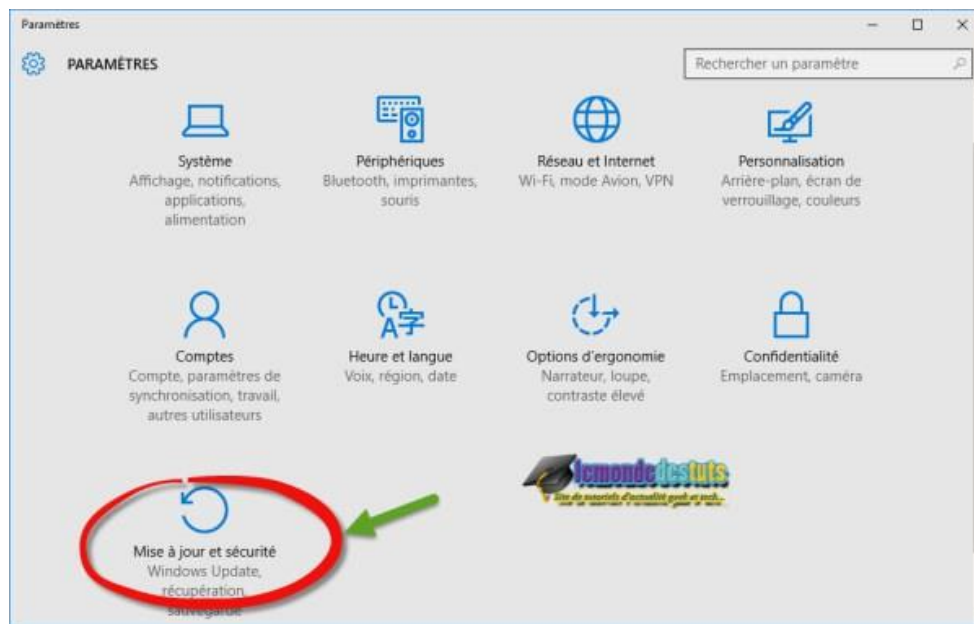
Paramètres

PARAMÈTRES

Rechercher un paramètre

Système
Affichage, notifications, applications, alimentation

Périphériques
Bluetooth, imprimantes, souris

Réseau et Internet
Wi-Fi, mode Avion, VPN

Personnalisation
Arrière-plan, écran de verrouillage, couleurs

Comptes
Compte, paramètres de synchronisation, travail, autres utilisateurs

Heure et langue
Voix, région, date

Options d'ergonomie
Narrateur, loupe, contraste élevé

Confidentialité
Emplacement, caméra

lemondedestuts
Site de tutoriels d'actualité geek et tech...

Mise à jour et sécurité
Windows Update, récupération, sauvegarde